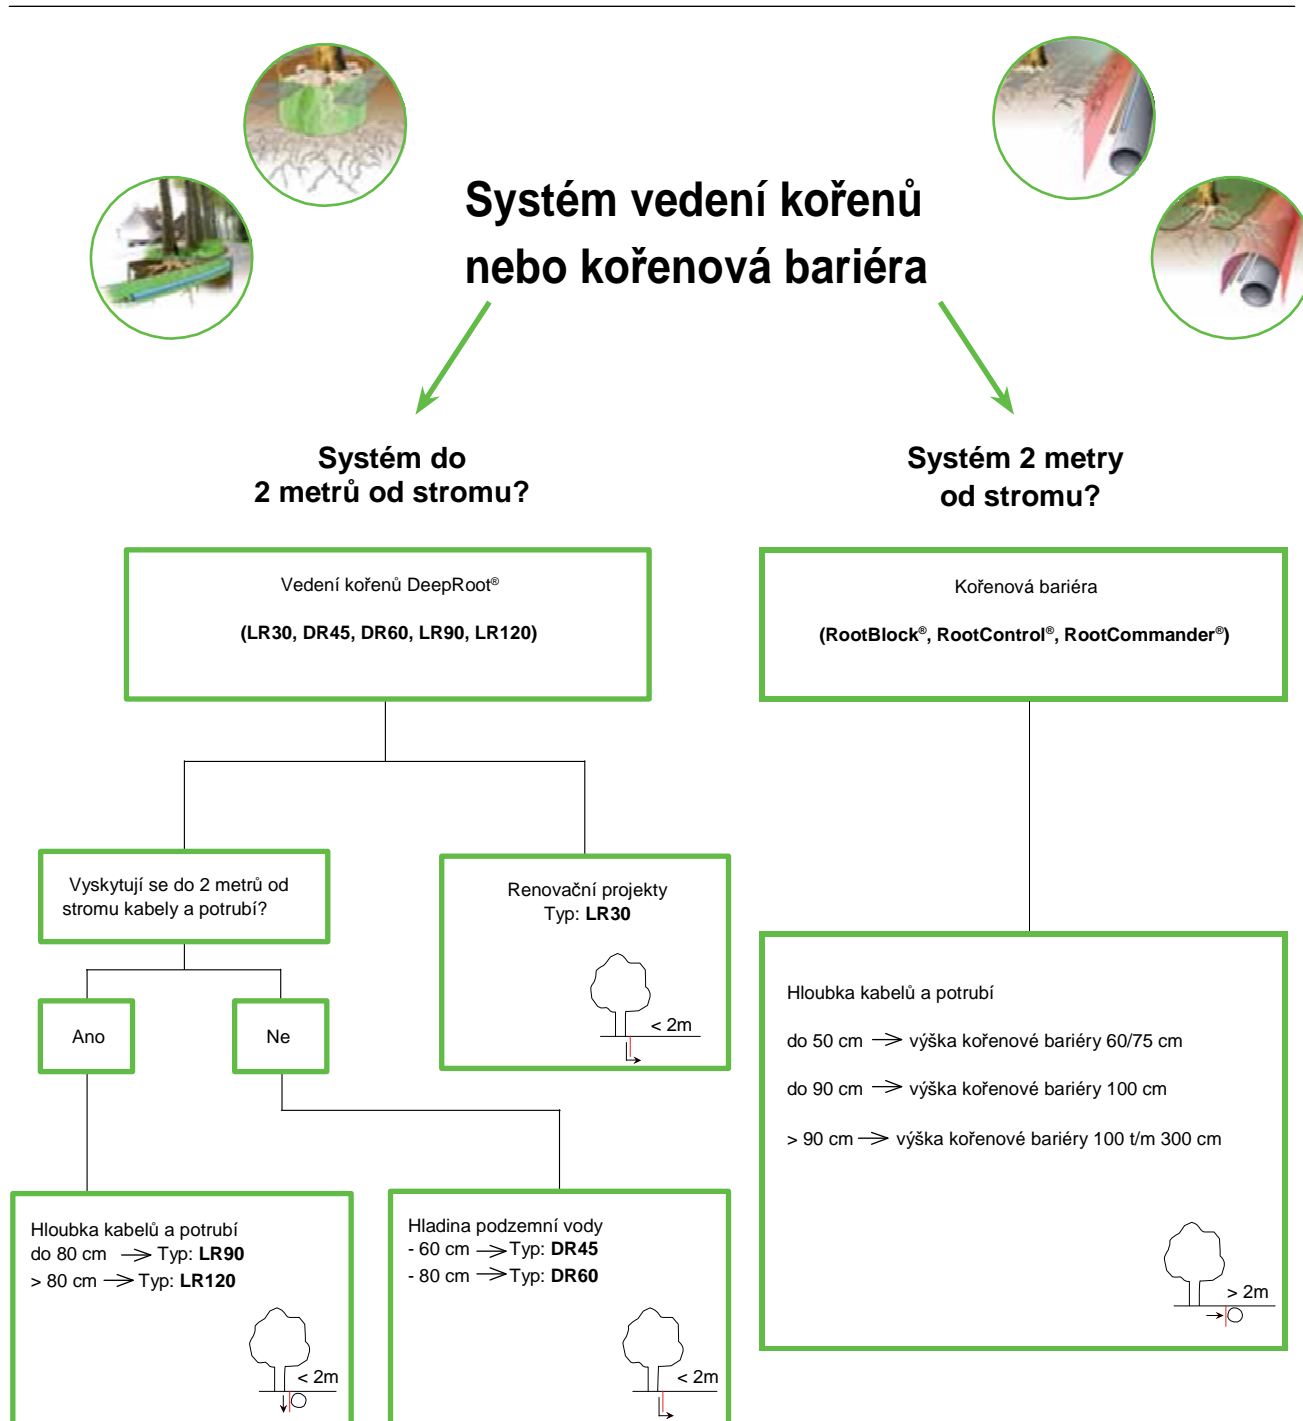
Systém vedení kořenů nebo kořenová bariéra

Systém do 2 metrů od stromu?

Systém 2 metry od stromu?

Vedení kořenů DeepRoot®

(LR30, DR45, DR60, LR90, LR120)

Kořenová bariéra

(RootBlock®, RootControl®, RootCommander®)

Vyskytují se do 2 metrů od stromu kabely a potrubí?

Renovační projekty
Typ: LR30

< 2m

Ano

Ne

Hloubka kabelů a potrubí

do 50 cm → výška kořenové bariéry 60/75 cm

do 90 cm → výška kořenové bariéry 100 cm

> 90 cm → výška kořenové bariéry 100 t/m 300 cm

> 2m

Hloubka kabelů a potrubí
do 80 cm → Typ: LR90
> 80 cm → Typ: LR120

< 2m

Hladina podzemní vody
- 60 cm → Typ: DR45
- 80 cm → Typ: DR60

< 2m